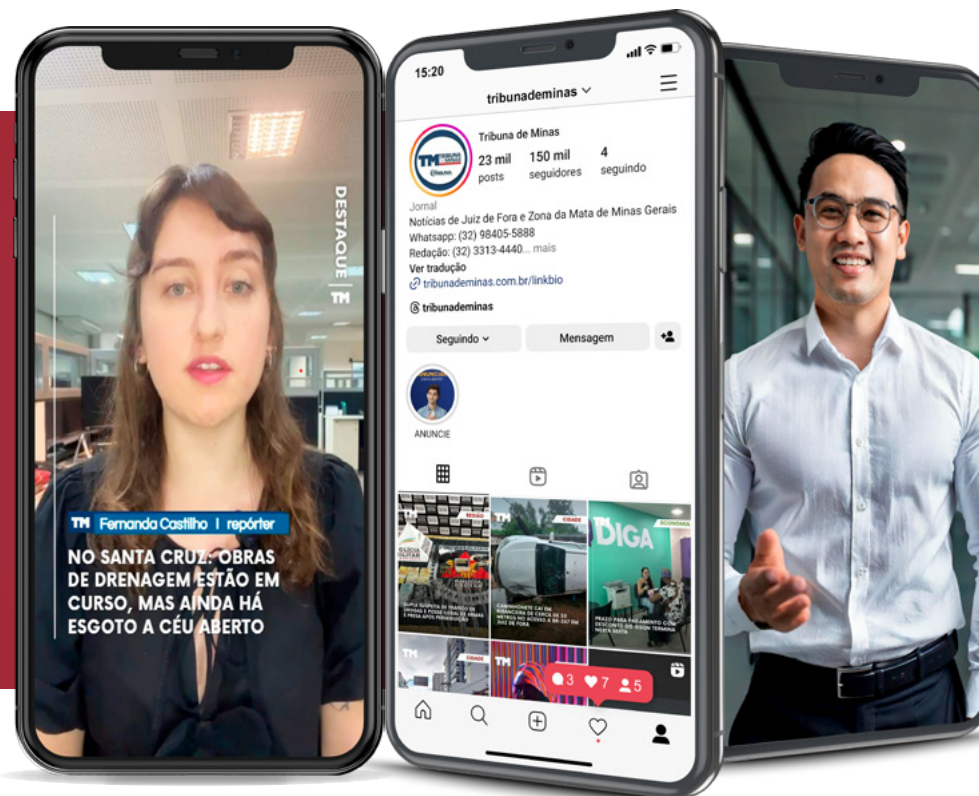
DESTAQUE | TM

TM Fernanda Castilho | repórter

NO SANTA CRUZ: OBRAS DE DRENAGEM ESTÃO EM CURSO, MAS AINDA HÁ ESGOTO A CÉU ABERTO

15:20

tribunademinas

Tribuna de Minas

23 mil posts

150 mil seguidores

4 seguindo

Jornal

Notícias de Juiz de Fora e Zona da Mata de Minas Gerais

Whatsapp: (32) 98405-5888

Redação: (32) 3313-4440... mais

Ver tradução

tribunademinas.com.br/linkbio

tribunademinas

Seguindo

Mensagem

ANUNCIE

ANUNCIE

DIGA

3 7 5